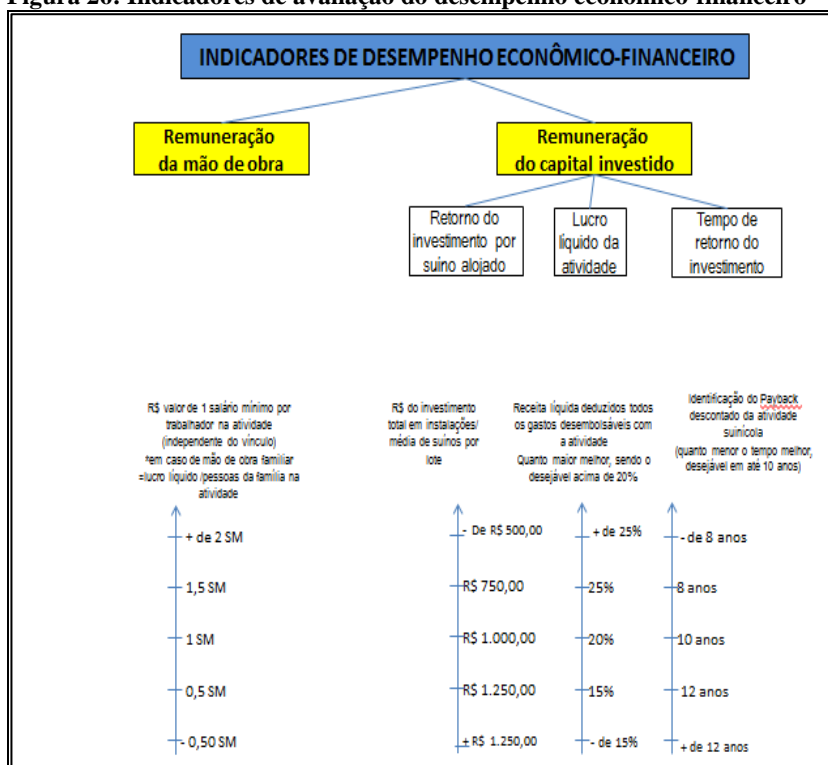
Figura 20: Indicadores de avaliação do desempenho econômico-financeiro

INDICADORES DE DESEMPENHO ECONÔMICO-FINANCEIRO

Remuneração da mão de obra

Remuneração do capital investido

Retorno do investimento por suíno alojado

Lucro líquido da atividade

Tempo de retorno do investimento

R$ valor de 1 salário mínimo por trabalhador na atividade (independente do vínculo) *em caso de mão de obra familiar =lucro líquido /pessoas da família na atividade

+ de 2 SM
1,5 SM
1 SM
0,5 SM
- 0,50 SM

R$ do investimento total em instalações/ média de suínos por lote

- De R$ 500,00
R$ 750,00
R$ 1.000,00
R$ 1.250,00
+ R$ 1.250,00

Receita líquida deduzidos todos os gastos desembolsáveis com a atividade Quanto maior melhor, sendo o desejável acima de 20%

+ de 25%
25%
20%
15%
- de 15%

Identificação do Payback descontado da atividade suinícola (quanto menor o tempo melhor, desejável em até 10 anos)

- de 8 anos
8 anos
10 anos
12 anos
+ de 12 anos